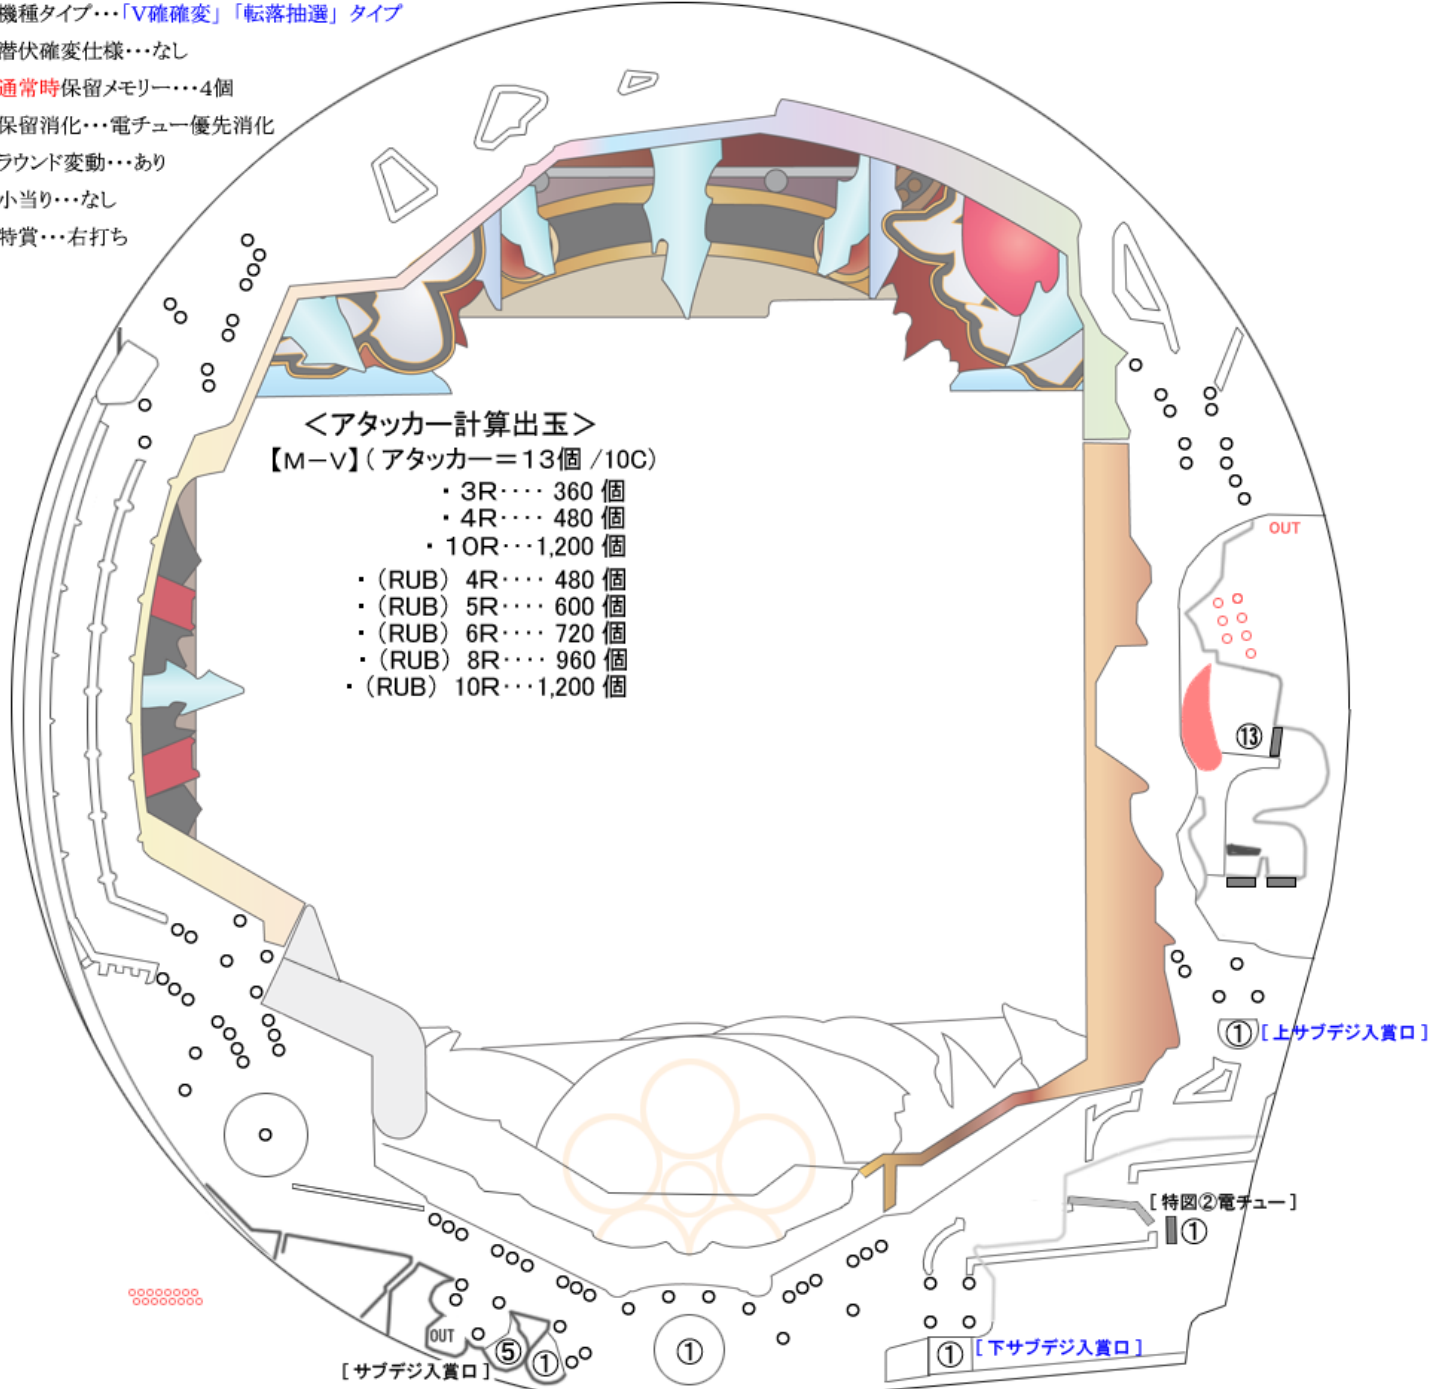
機種タイプ・・・「V確確変」「転落抽選」タイプ

潜伏確変仕様・・・なし

通常時保留メモリー・・・4個

保留消化・・・電チュー優先消化

ラウンド変動・・・あり

小当り・・・なし

特賞・・・右打ち

＜アタッカー計算出玉＞

【M−V】（アタッカー＝13個 /10C）

・3R・・・・ 360 個

・4R・・・・ 480 個

・10R・・・1,200 個

・（RUB） 4R・・・・ 480 個

・（RUB） 5R・・・・ 600 個

・（RUB） 6R・・・・ 720 個

・（RUB） 8R・・・・ 960 個

・（RUB） 10R・・・1,200 個

OUT

⑬

①［上サブデジ入賞口］

［特図②電チュー］

①

OUT

⑤

①

［サブデジ入賞口］

①

①［下サブデジ入賞口］